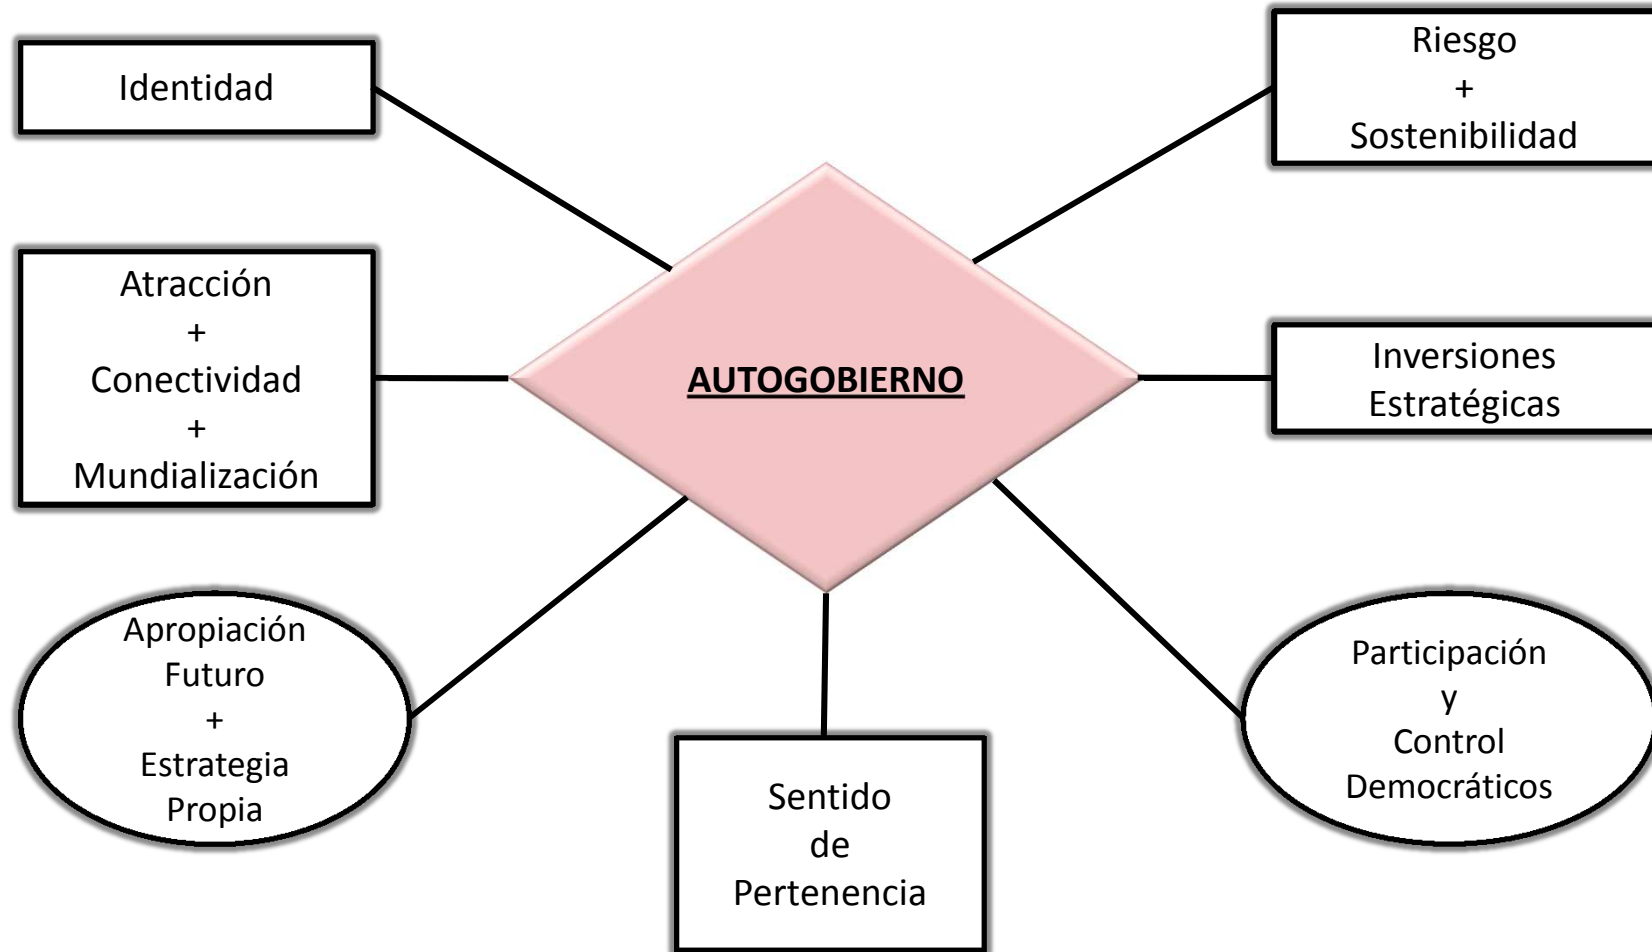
Identidad

Riesgo
+
Sostenibilidad

Atracción
+
Conectividad
+
Mundialización

AUTOGOBIERNO

Inversiones
Estratégicas

Apropiación
Futuro
+
Estrategia
Propia

Sentido
de
Pertenencia

Participación
y
Control
Democráticos